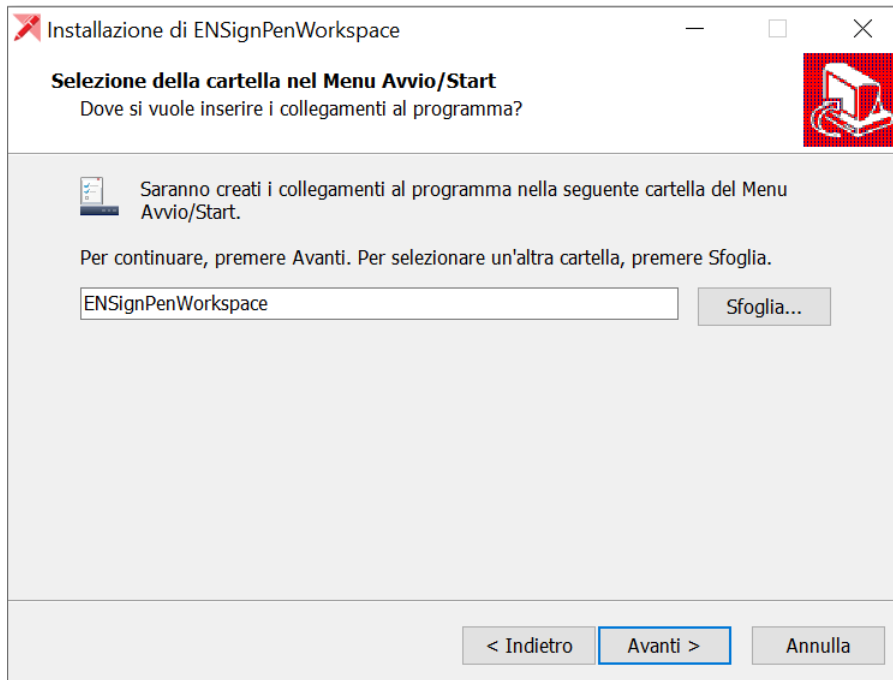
Installazione di ENSignPenWorkspace

Selezione della cartella nel Menu Avvio/Start
Dove si vuole inserire i collegamenti al programma?

Saranno creati i collegamenti al programma nella seguente cartella del Menu Avvio/Start.

Per continuare, premere Avanti. Per selezionare un'altra cartella, premere Sfoglia.

ENSignPenWorkspace

Sfoglia...

< Indietro

Avanti >

Annulla